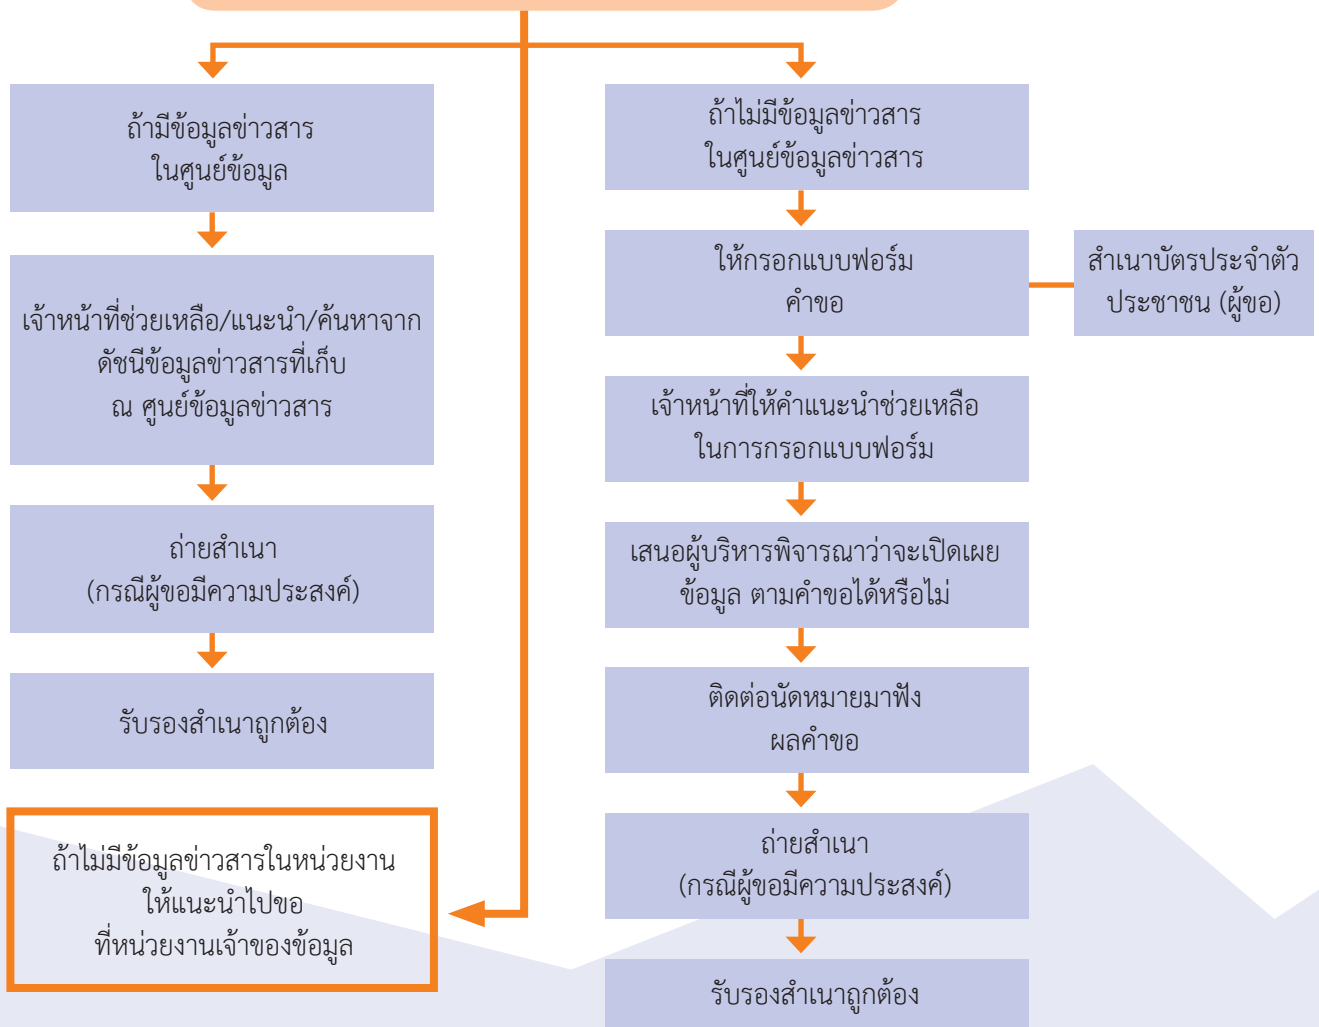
ถ้ามีข้อมูลข่าวสาร
ในศูนย์ข้อมูล

เจ้าหน้าที่ช่วยเหลือ/แนะนำ/ค้นหาจาก
ดัชนีข้อมูลข่าวสารที่เก็บ
ณ ศูนย์ข้อมูลข่าวสาร

ถ่ายสำเนา
(กรณีผู้ขอมีความประสงค์)

รับรองสำเนาถูกต้อง

ถ้าไม่มีข้อมูลข่าวสารในหน่วยงาน
ให้แนะนำไปขอ
ที่หน่วยงานเจ้าของข้อมูล

ถ้าไม่มีข้อมูลข่าวสาร
ในศูนย์ข้อมูลข่าวสาร

ให้กรอกแบบฟอร์ม
คำขอ

สำเนาบัตรประจำตัว
ประชาชน (ผู้ขอ)

เจ้าหน้าที่ให้คำแนะนำช่วยเหลือ
ในการกรอกแบบฟอร์ม

เสนอผู้บริหารพิจารณาว่าจะเปิดเผย
ข้อมูล ตามคำขอได้หรือไม่

ติดต่อนัดหมายมาฟัง
ผลคำขอ

ถ่ายสำเนา
(กรณีผู้ขอมีความประสงค์)

รับรองสำเนาถูกต้อง